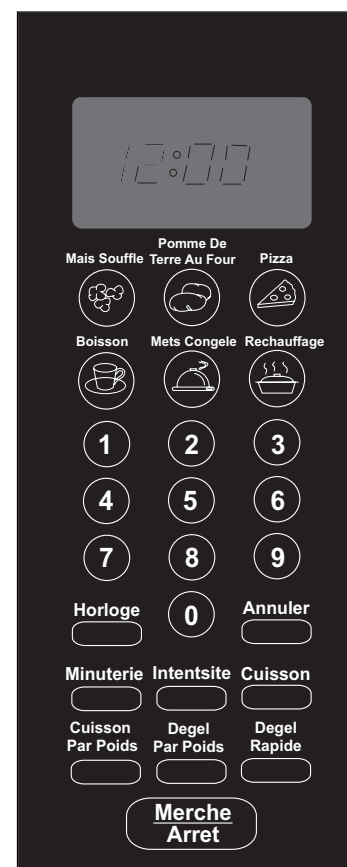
12:00

Mais Souffle
Pomme De Terre Au Four
Pizza

Boisson
Mets Congele
Rechauffage

1
2
3

4
5
6

7
8
9

Horloge
0
Annuler

Minuterie
Intentsite
Cuisson

Cuisson Par Poids
Degel Par Poids
Degel Rapide

Merche
Arret